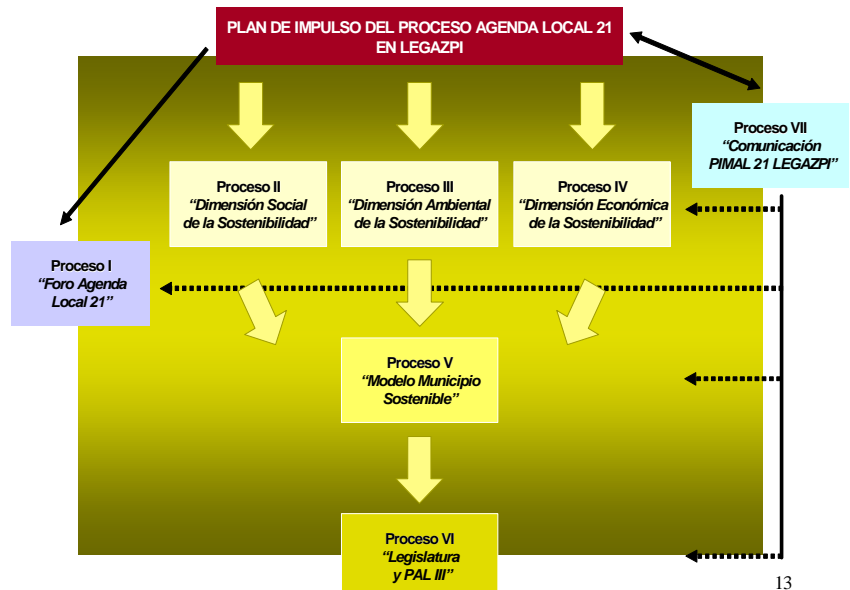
PLAN DE IMPULSO DEL PROCESO AGENDA LOCAL 21 EN LEGAZPI

Proceso VII
*"Comunicación PIMAL 21 LEGAZPI"*

Proceso II
*"Dimensión Social de la Sostenibilidad"*

Proceso III
*"Dimensión Ambiental de la Sostenibilidad"*

Proceso IV
*"Dimensión Económica de la Sostenibilidad"*

Proceso I
*"Foro Agenda Local 21"*

Proceso V
*"Modelo Municipio Sostenible"*

Proceso VI
*"Legislatura y PAL III"*

13